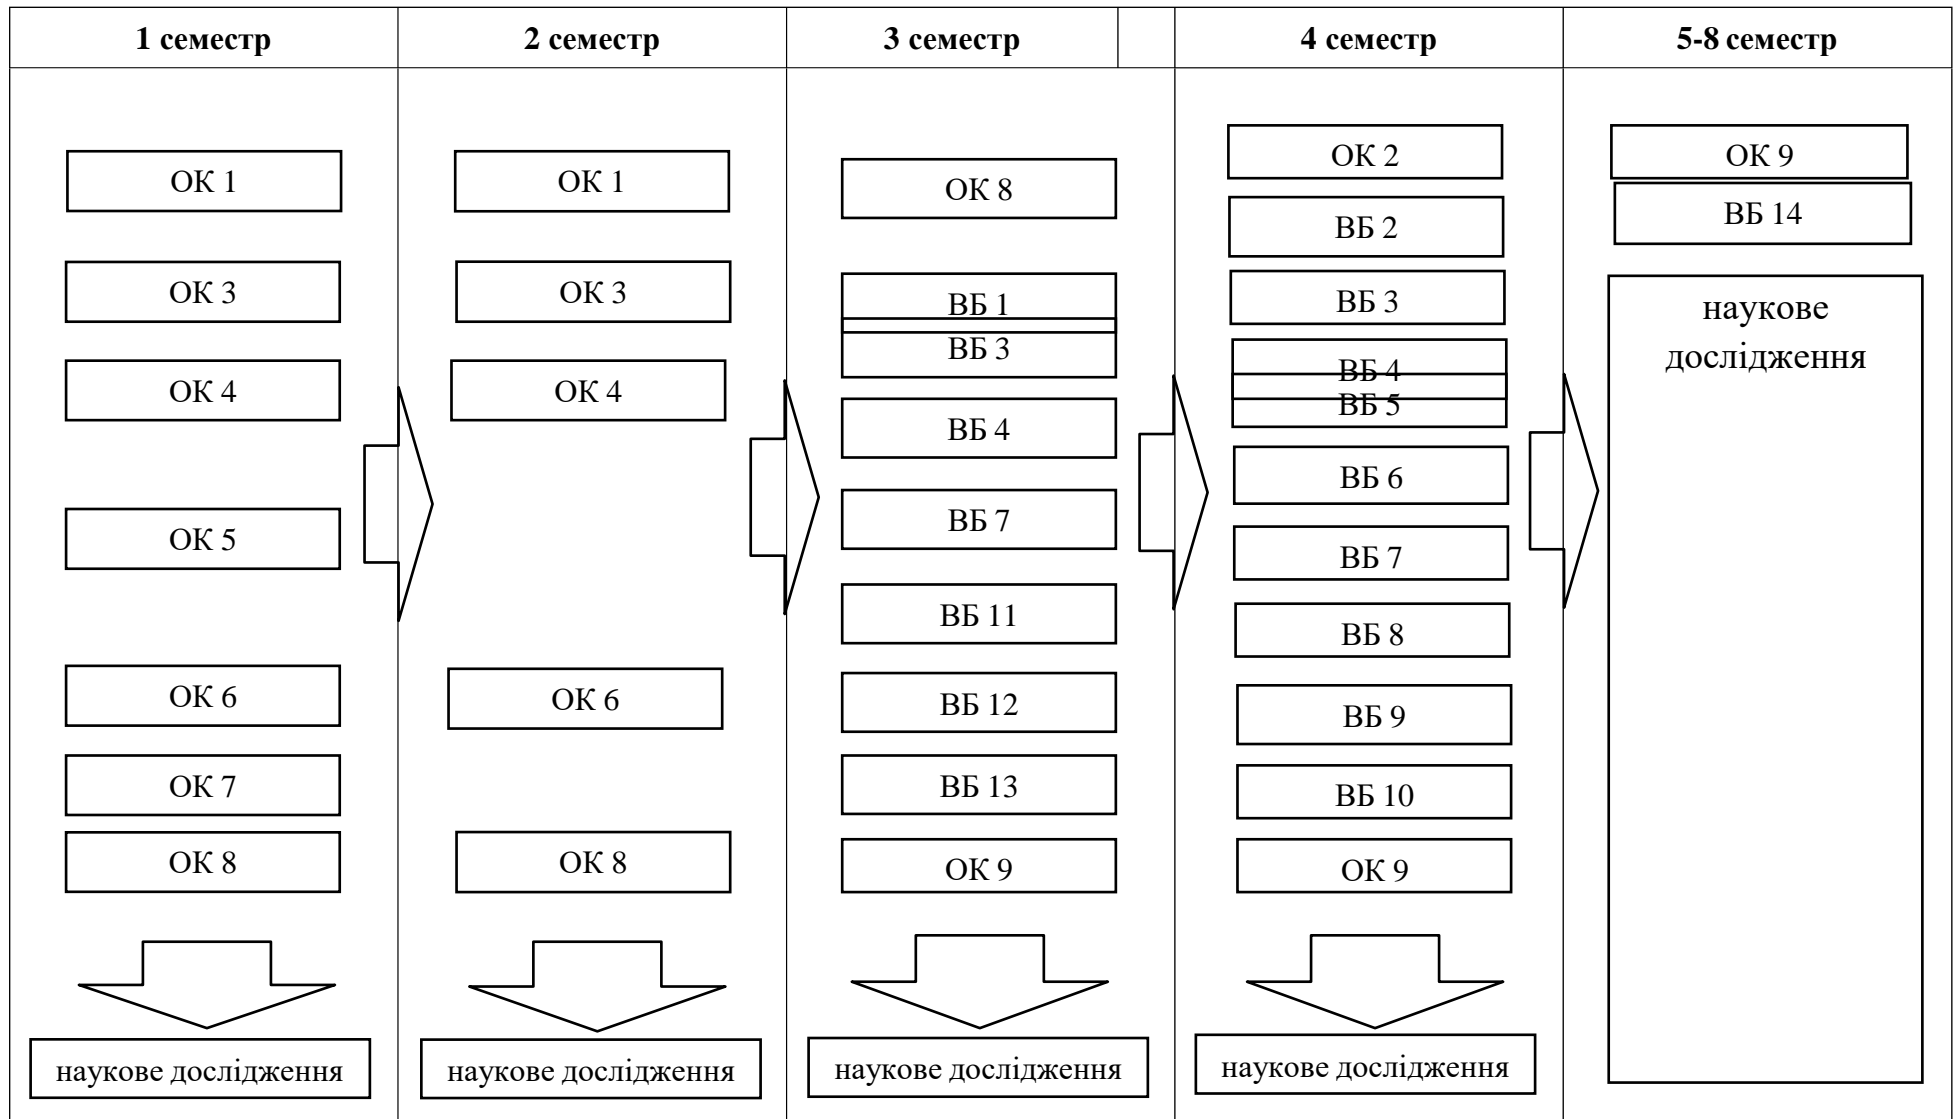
| 1 семестр | 2 семестр | 3 семестр | 4 семестр | 5-8 семестр |
|---|---|---|---|---|
| ОК 1 | ОК 1 | ОК 8 | ОК 2 | ОК 9 |
| ОК 3 | ОК 3 | ВБ 1 | ВБ 2 | ВБ 14 |
| ОК 4 | ОК 4 | ВБ 3 | ВБ 3 | наукове дослідження |
| ОК 5 | ОК 6 | ВБ 4 | ВБ 4 | |
| ОК 6 | ОК 8 | ВБ 7 | ВБ 5 | |
| ОК 7 | | ВБ 11 | ВБ 6 | |
| ОК 8 | | ВБ 12 | ВБ 7 | |
| | | ВБ 13 | ВБ 8 | |
| | | ОК 9 | ВБ 9 | |
| | | | ВБ 10 | |
| | | | ОК 9 | |
| наукове дослідження | наукове дослідження | наукове дослідження | наукове дослідження | |